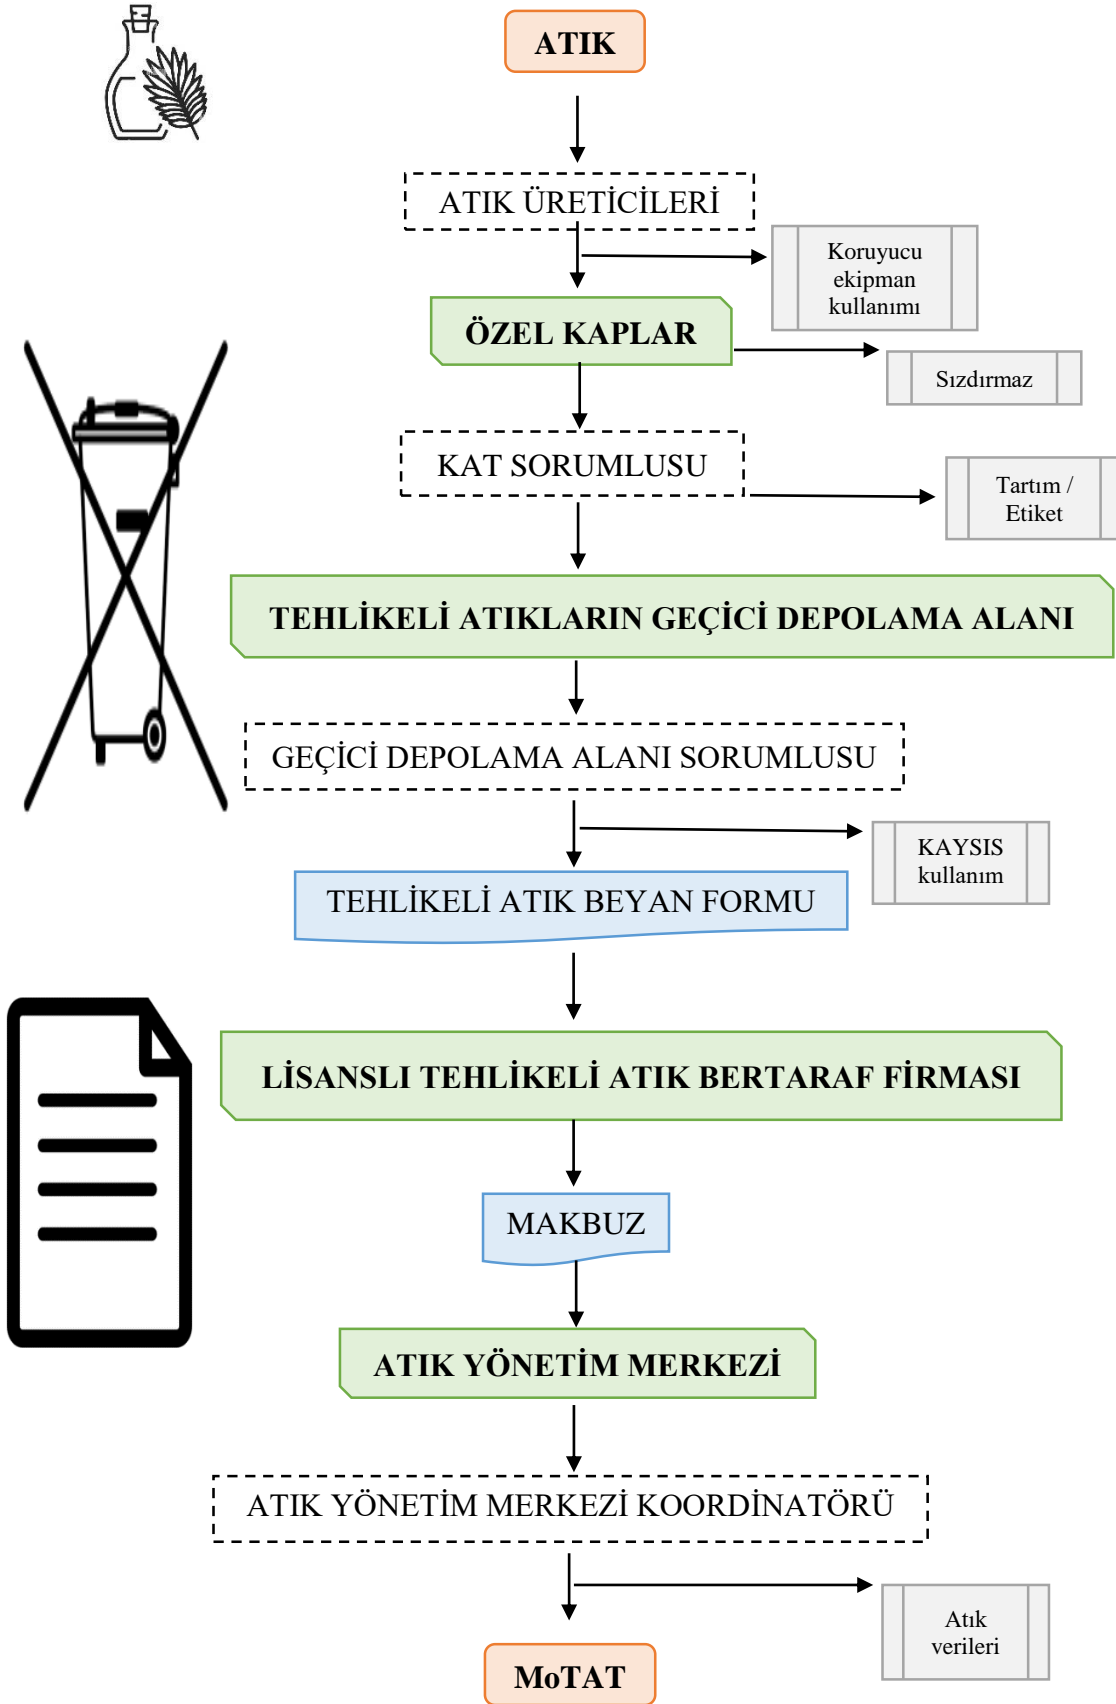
ATIK

ATIK ÜRETİCİLERİ

Koruyucu ekipman kullanımı

ÖZEL KAPLAR

Sızdırmaz

KAT SORUMLUSU

Tartım / Etiket

TEHLİKELİ ATIKLARIN GEÇİCİ DEPOLAMA ALANI

GEÇİCİ DEPOLAMA ALANI SORUMLUSU

KAYSIS kullanım

TEHLİKELİ ATIK BEYAN FORMU

LİSANSLI TEHLİKELİ ATIK BERTARAF FİRMASI

MAKBUZ

ATIK YÖNETİM MERKEZİ

ATIK YÖNETİM MERKEZİ KOORDİNATÖRÜ

Atık verileri

MoTAT